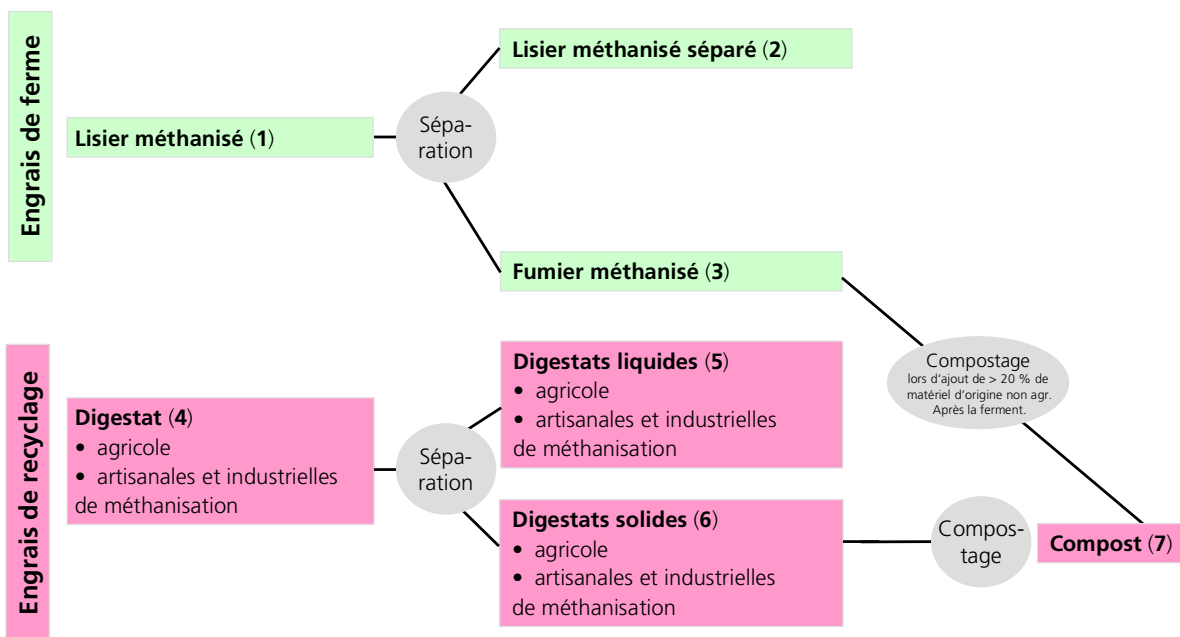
Engrais de ferme

Lisier méthanisé (1)

Séparation

Lisier méthanisé séparé (2)

Fumier méthanisé (3)

Compostage
lors d'ajout de > 20 % de matériel d'origine non agr. Après la ferment.

Engrais de recyclage

Digestat (4)
• agricole
• artisanales et industrielles de méthanisation

Séparation

Digestats liquides (5)
• agricole
• artisanales et industrielles de méthanisation

Digestats solides (6)
• agricole
• artisanales et industrielles de méthanisation

Compostage

Compost (7)